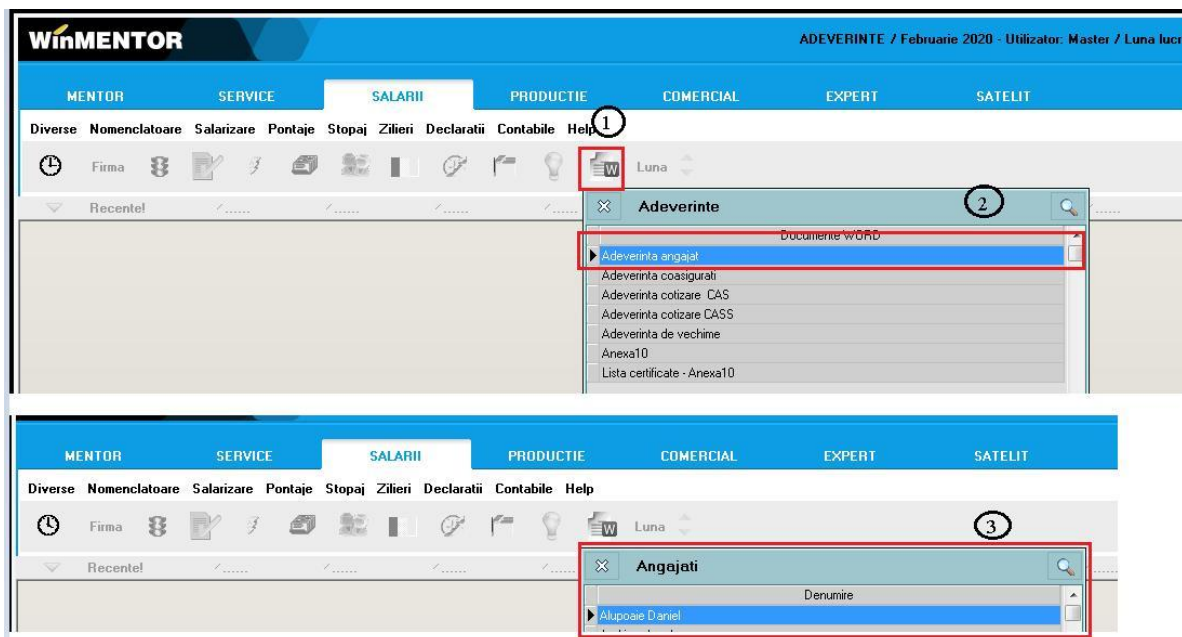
WinMENTOR

ADEVERINTE / Februarie 2020 - Utilizator: Master / Luna lucr

MENTOR SERVICE SALARII PRODUCTIE COMERCIAL EXPERT SATELIT

Diverse Nomenclatoare Salarizare Pontaje Stopaj Zilieri Declaratii Contabile Help

1

Firma Luna

Recente!

Adeverinte

2

Documente WORD

Adeverinta angajat
Adeverinta coasigurati
Adeverinta cotizare CAS
Adeverinta cotizare CASS
Adeverinta de vechime
Anexa10
Lista certificate - Anexa10

MENTOR SERVICE SALARII PRODUCTIE COMERCIAL EXPERT SATELIT

Diverse Nomenclatoare Salarizare Pontaje Stopaj Zilieri Declaratii Contabile Help

Firma Luna

3

Recente!

Angajati

Denumire

Alupoaie Daniel

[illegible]